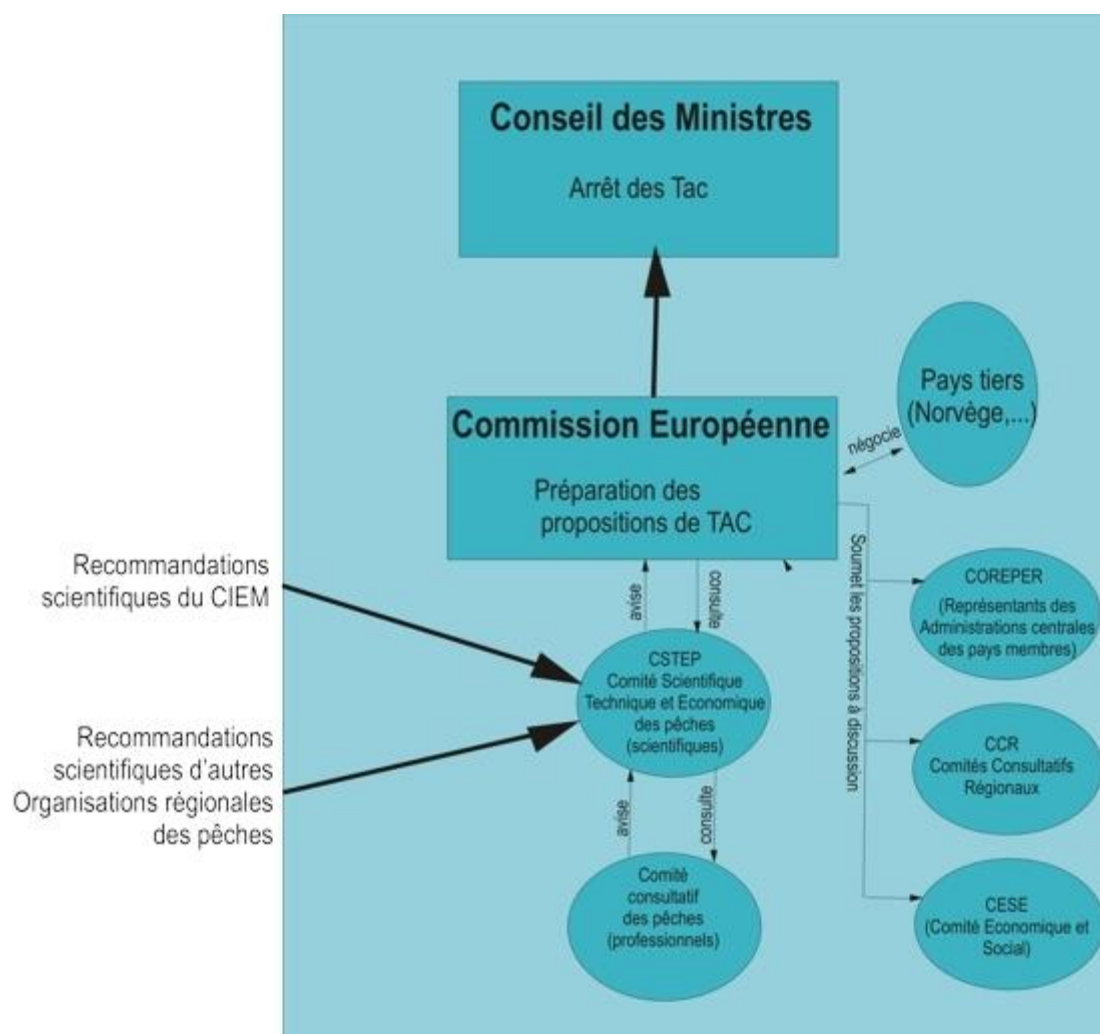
Conseil des Ministres

Arrêt des Tac

Pays tiers (Norvège,...)

négocie

Commission Européenne

Préparation des propositions de TAC

Recommandations scientifiques du CIEM

avise

consulte

Soumet les propositions à discussion

COREPER (Représentants des Administrations centrales des pays membres)

CSTEP Comité Scientifique Technique et Economique des pêches (scientifiques)

Recommandations scientifiques d'autres Organisations régionales des pêches

CCR Comités Consultatifs Régionaux

avise

consulte

Comité consultatif des pêches (professionnels)

CESE (Comité Economique et Social)